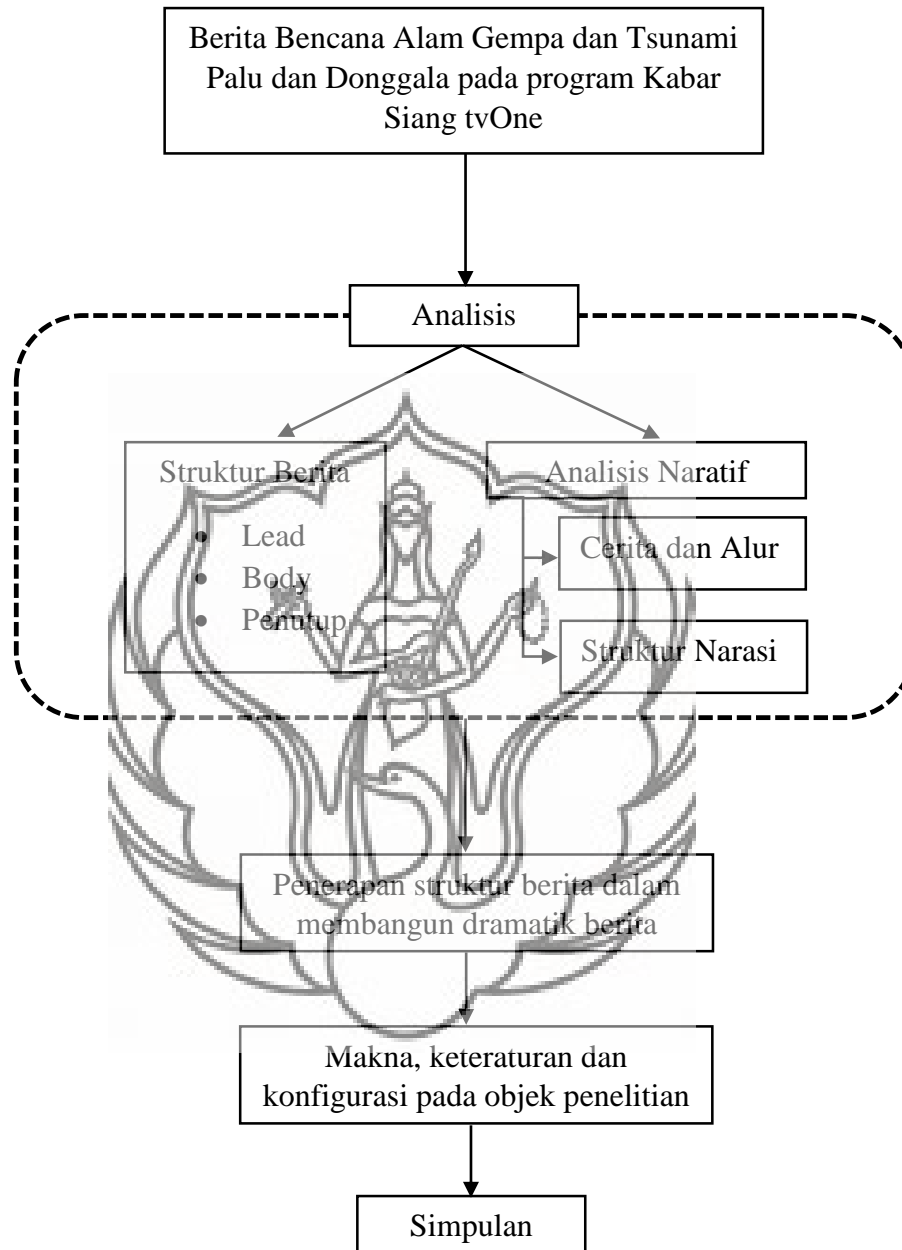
Berita Bencana Alam Gempa dan Tsunami Palu dan Donggala pada program Kabar Siang tvOne

Analisis

Struktur Berita
- Lead
- Body
- Penutup

Analisis Naratif

Cerita dan Alur

Struktur Narasi

Penerapan struktur berita dalam membangun dramatik berita

Makna, keteraturan dan konfigurasi pada objek penelitian

Simpulan